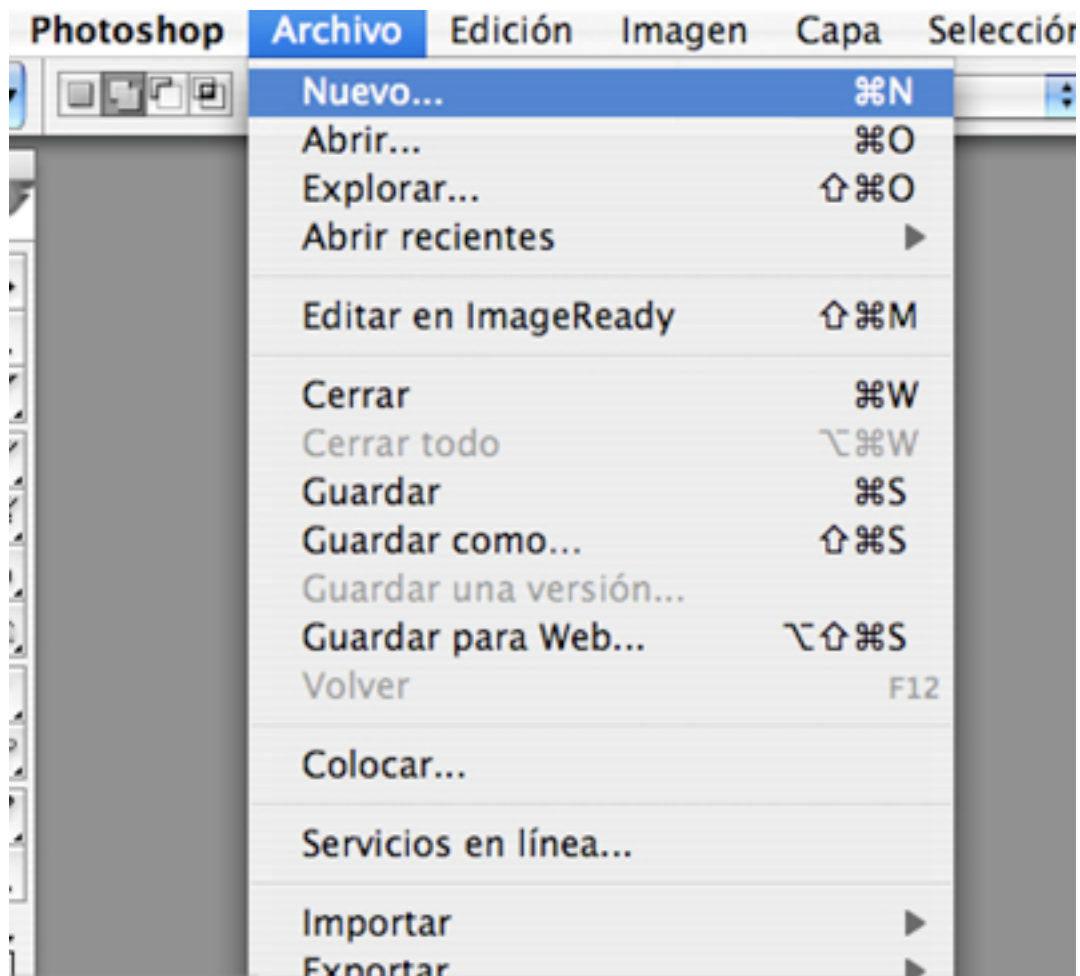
Photoshop Archivo Edición Imagen Capa Selecció

Nuevo... ⌘N
Abrir... ⌘O
Explorar... ⇧⌘O
Abrir recientes ▶

Editar en ImageReady ⇧⌘M

Cerrar ⌘W
Cerrar todo ⌥⌘W
Guardar ⌘S
Guardar como... ⇧⌘S
Guardar una versión...
Guardar para Web... ⌥⇧⌘S
Volver F12

Colocar...

Servicios en línea...

Importar ▶
Exportar ▶